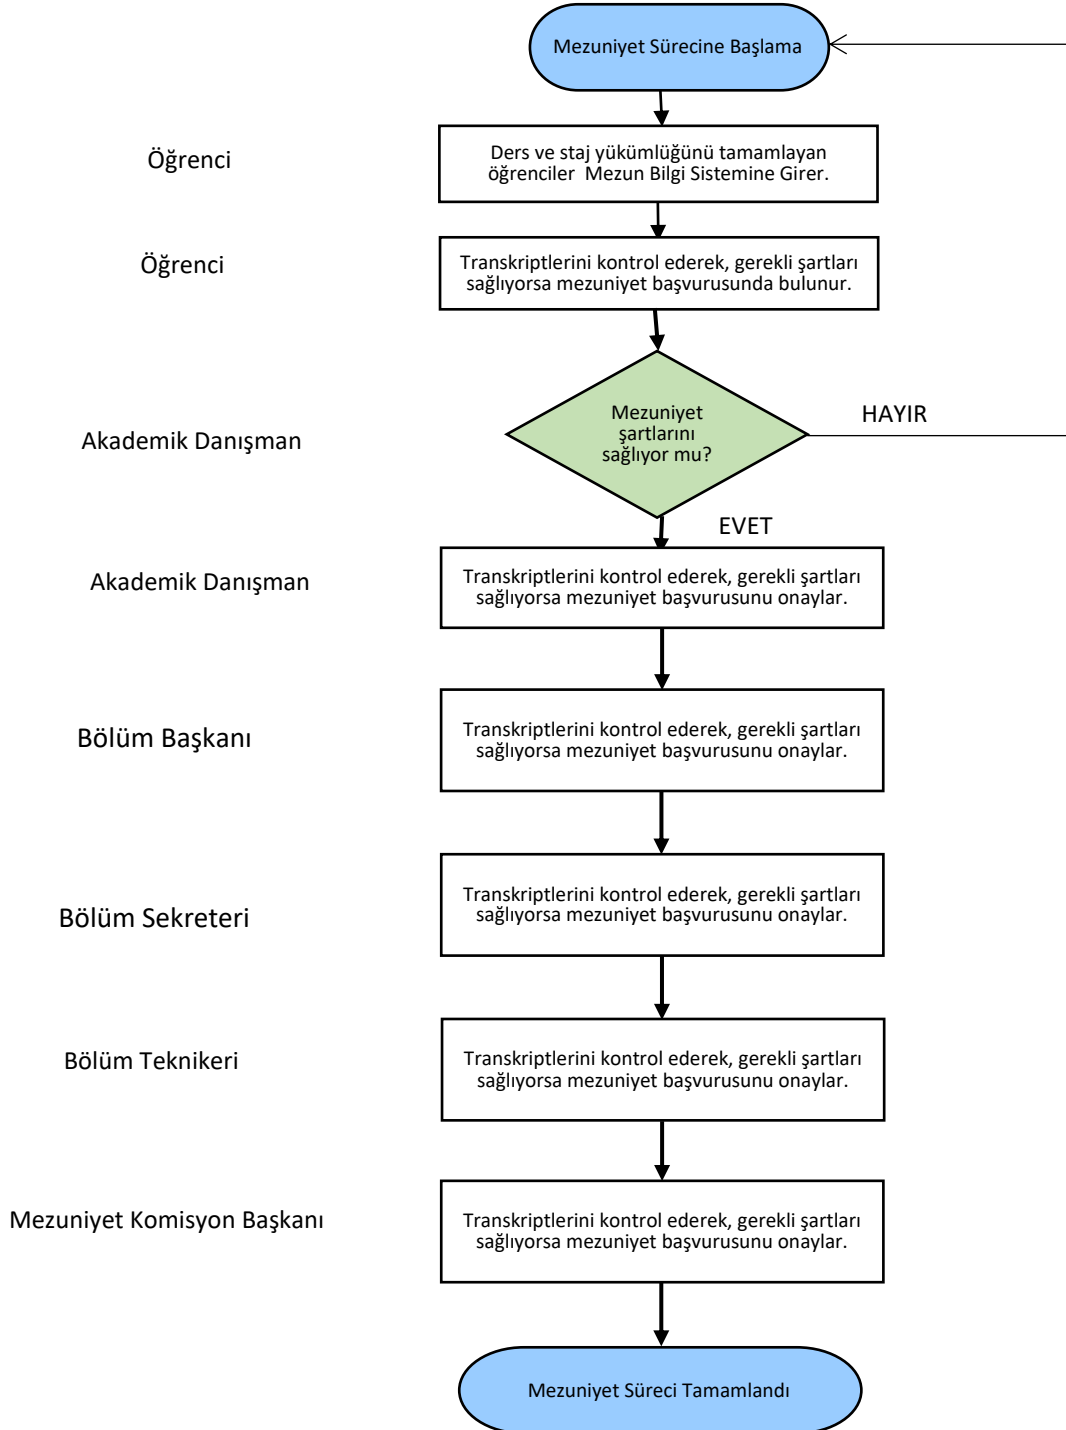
Mezuniyet Sürecine Başlama

Öğrenci

Ders ve staj yükümlüğünü tamamlayan öğrenciler Mezun Bilgi Sistemine Girer.

Öğrenci

Transkriptlerini kontrol ederek, gerekli şartları sağlıyorsa mezuniyet başvurusunda bulunur.

Akademik Danışman

Mezuniyet şartlarını sağlıyor mu?

HAYIR

EVET

Akademik Danışman

Transkriptlerini kontrol ederek, gerekli şartları sağlıyorsa mezuniyet başvurusunu onaylar.

Bölüm Başkanı

Transkriptlerini kontrol ederek, gerekli şartları sağlıyorsa mezuniyet başvurusunu onaylar.

Bölüm Sekreteri

Transkriptlerini kontrol ederek, gerekli şartları sağlıyorsa mezuniyet başvurusunu onaylar.

Bölüm Teknikeri

Transkriptlerini kontrol ederek, gerekli şartları sağlıyorsa mezuniyet başvurusunu onaylar.

Mezuniyet Komisyon Başkanı

Transkriptlerini kontrol ederek, gerekli şartları sağlıyorsa mezuniyet başvurusunu onaylar.

Mezuniyet Süreci Tamamlandı